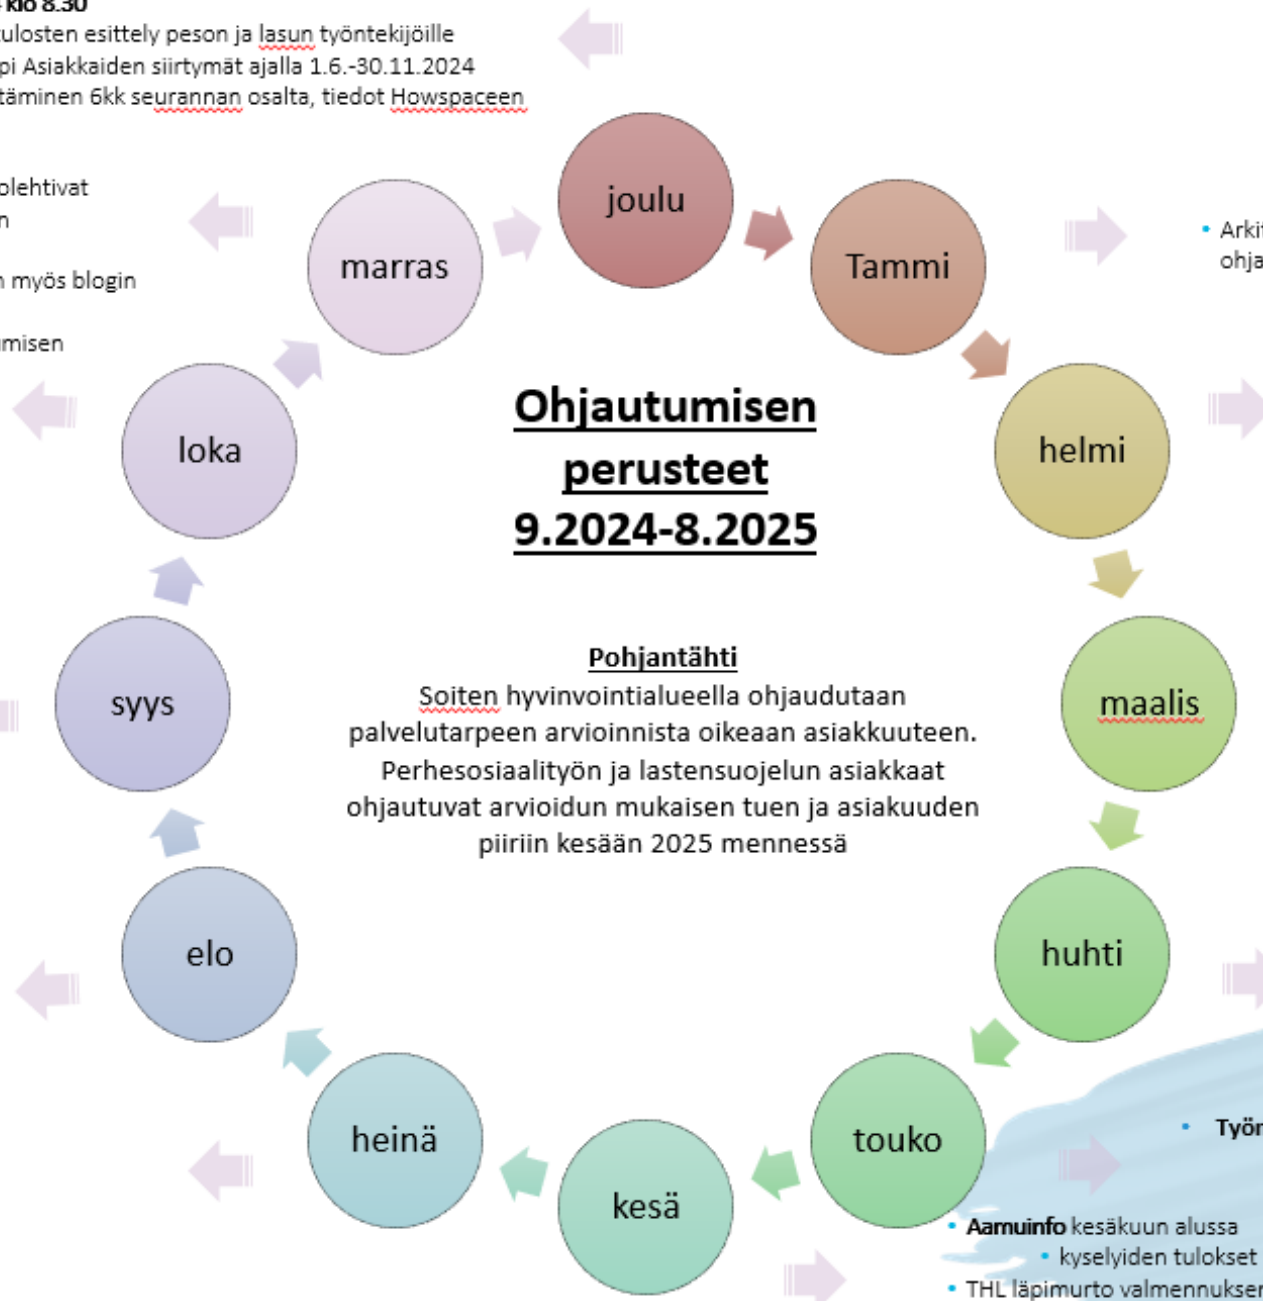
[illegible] klo 8.30
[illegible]ulosten esittely peson ja lasun työntekijöille
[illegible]pi Asiakkaiden siirtymät ajalla 1.6.-30.11.2024
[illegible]täminen 6kk seurannan osalta, tiedot Howspaceen

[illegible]olehtivat
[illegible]n

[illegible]n myös blogin

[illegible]misen

joulu
Tammi
helmi
maalis
huhti
touko
kesä
heinä
elo
syys
loka
marras

Ohjautumisen perusteet 9.2024-8.2025

Pohjantähti
Soiten hyvinvointialueella ohjaudutaan palvelutarpeen arvioinnista oikeaan asiakkuuteen. Perhesosiaalityön ja lastensuojelun asiakkaat ohjautuvat arvioidun mukaisen tuen ja asiakuuden piiriin kesään 2025 mennessä

• Arki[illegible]
ohja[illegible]

• Työ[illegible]

• Aamuinfo kesäkuun alussa
• kyselyiden tulokset
• THL läpimurto valmennuksen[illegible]